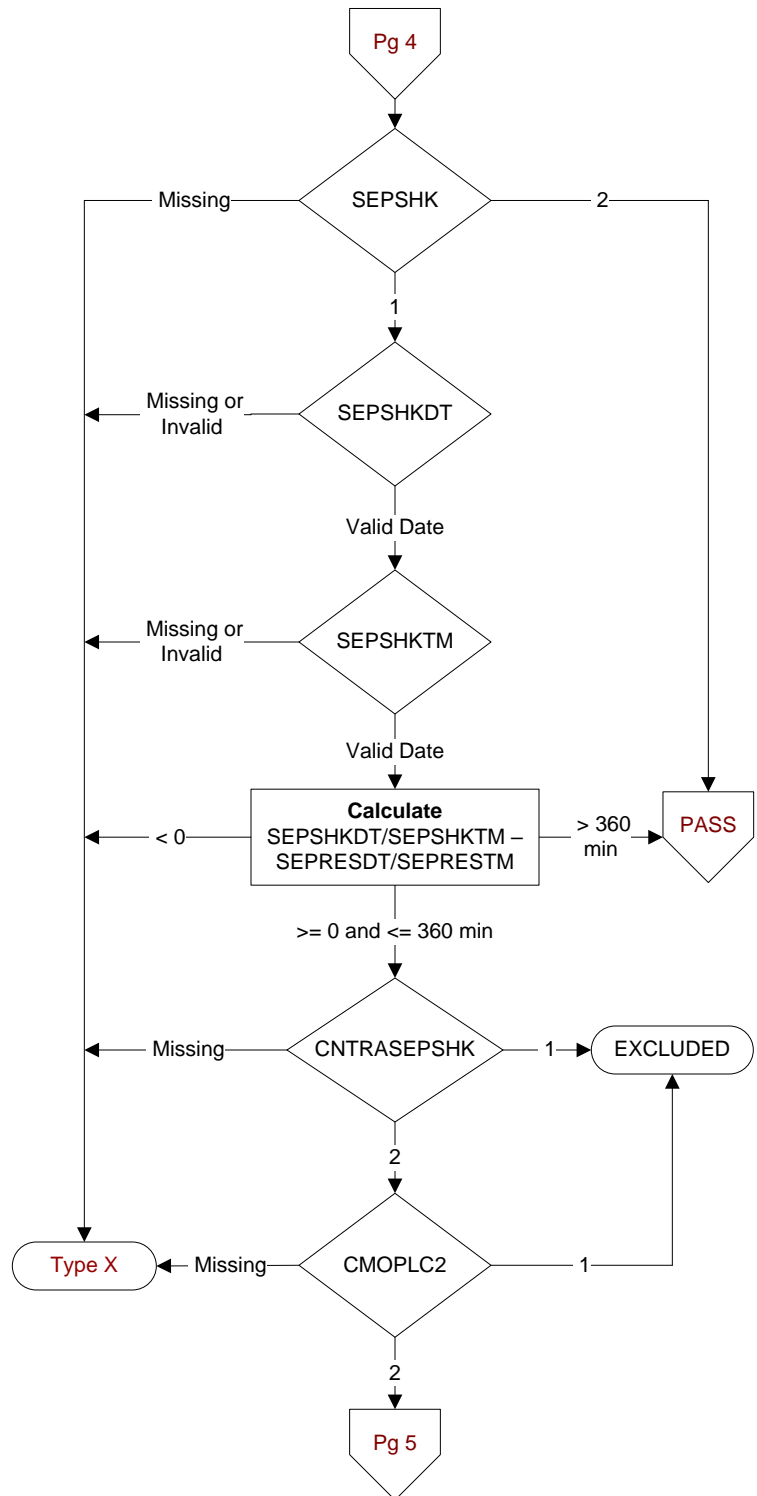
Pg 4

Missing

SEPSHK

2

1

Missing or Invalid

SEPSHKDT

Valid Date

Missing or Invalid

SEPSHKTM

Valid Date

< 0

**Calculate**
SEPSHKDT/SEPSHKTM – SEPRESDT/SEPRESTM

> 360 min

PASS

>= 0 and <= 360 min

Missing

CNTRASEPSHK

1

EXCLUDED

2

Type X

Missing

CMOPLC2

1

2

Pg 5